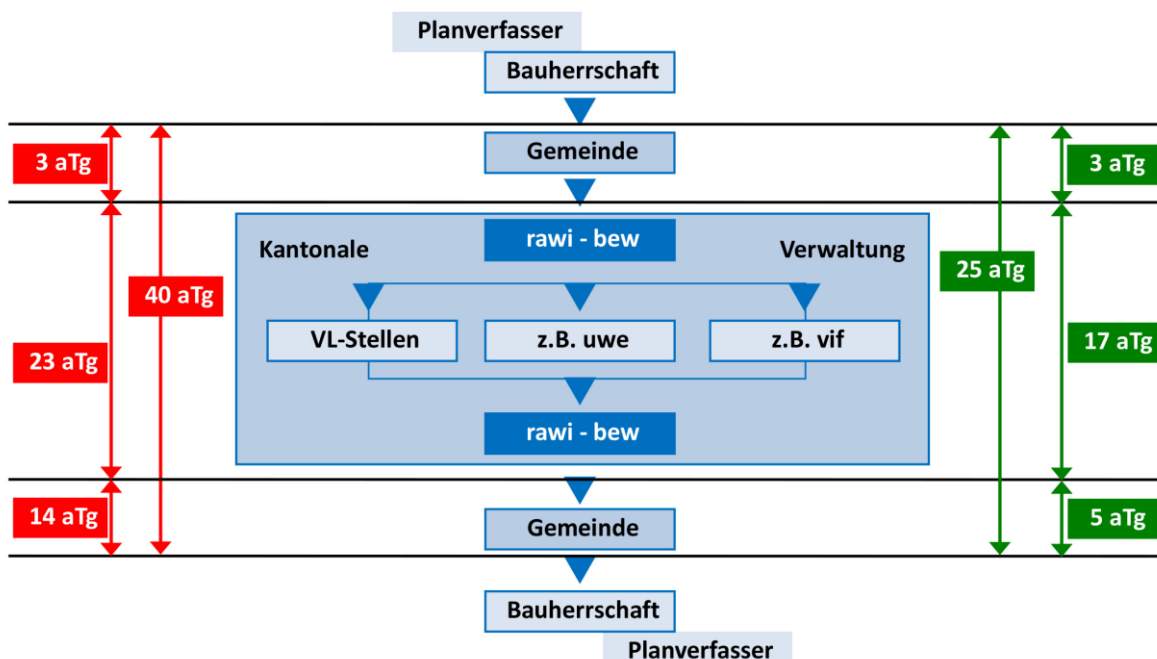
Planverfasser

Bauherrschaft

3 aTg

Gemeinde

3 aTg

Kantonale

rawi - bew

Verwaltung

40 aTg

25 aTg

23 aTg

VL-Stellen

z.B. uwe

z.B. vif

17 aTg

rawi - bew

14 aTg

Gemeinde

5 aTg

Bauherrschaft

Planverfasser